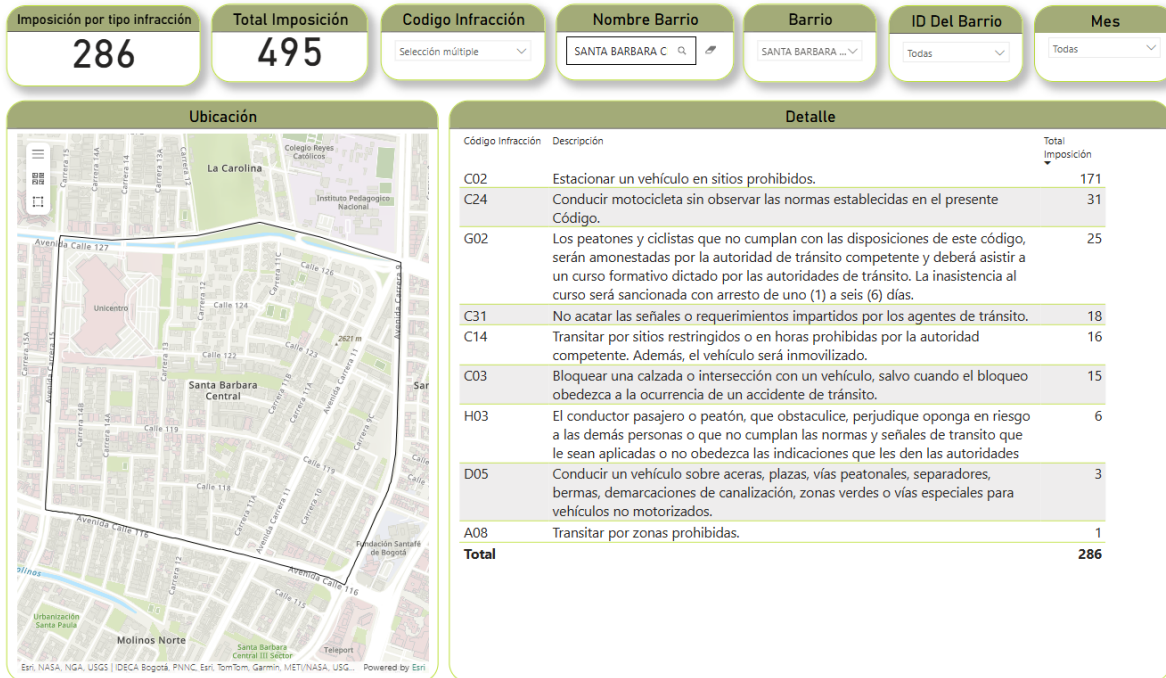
Imposición por tipo infracción
286

Total Imposición
495

Codigo Infracción
Selección múltiple

Nombre Barrio
SANTA BARBARA C

Barrio
SANTA BARBARA ...

ID Del Barrio
Todas

Mes
Todas

Ubicación

Carrera 15
Carrera 14A
Carrera 14
Carrera 13A
Carrera 13
Colegio Reyes Católicos
La Carolina
Instituto Pedagogico Nacional
Avenida Calle 127
Calle 126
Carrera 11C
Unicentro
Carrera 12
Calle 124
Avenida Carrera 9
Carrera 15A
Avenida Carrera 15
Calle 123
2621 m
Calle 122
Carrera 13
Santa Barbara Central
Carrera 11B
Carrera 11A
Avenida Carrera 11
Sar
Carrera 14B
Carrera 14A
Calle 119
Calle 119
Carrera 9C
Calle 118
Carrera 11A
Avenida Carrera 11
Carrera 10
Avenida Calle 116
Fundación Santafé de Bogotá
olinos
Avenida Calle 116
Calle 115
Urbanización Santa Paula
Molinos Norte
Santa Barbara Central III Sector
Teleport
Esri, NASA, NGA, USGS | IDECA Bogotá, PNNC, Esri, TomTom, Garmin, METI/NASA, USG... Powered by Esri

Detalle

| Código Infracción | Descripción | Total Imposición |
|---|---|---|
| C02 | Estacionar un vehículo en sitios prohibidos. | 171 |
| C24 | Conducir motocicleta sin observar las normas establecidas en el presente Código. | 31 |
| G02 | Los peatones y ciclistas que no cumplan con las disposiciones de este código, serán amonestadas por la autoridad de tránsito competente y deberá asistir a un curso formativo dictado por las autoridades de tránsito. La inasistencia al curso será sancionada con arresto de uno (1) a seis (6) días. | 25 |
| C31 | No acatar las señales o requerimientos impartidos por los agentes de tránsito. | 18 |
| C14 | Transitar por sitios restringidos o en horas prohibidas por la autoridad competente. Además, el vehículo será inmovilizado. | 16 |
| C03 | Bloquear una calzada o intersección con un vehículo, salvo cuando el bloqueo obedezca a la ocurrencia de un accidente de tránsito. | 15 |
| H03 | El conductor pasajero o peatón, que obstaculice, perjudique oponga en riesgo a las demás personas o que no cumplan las normas y señales de transito que le sean aplicadas o no obedezca las indicaciones que les den las autoridades | 6 |
| D05 | Conducir un vehículo sobre aceras, plazas, vías peatonales, separadores, bermas, demarcaciones de canalización, zonas verdes o vías especiales para vehículos no motorizados. | 3 |
| A08 | Transitar por zonas prohibidas. | 1 |
| Total | | 286 |